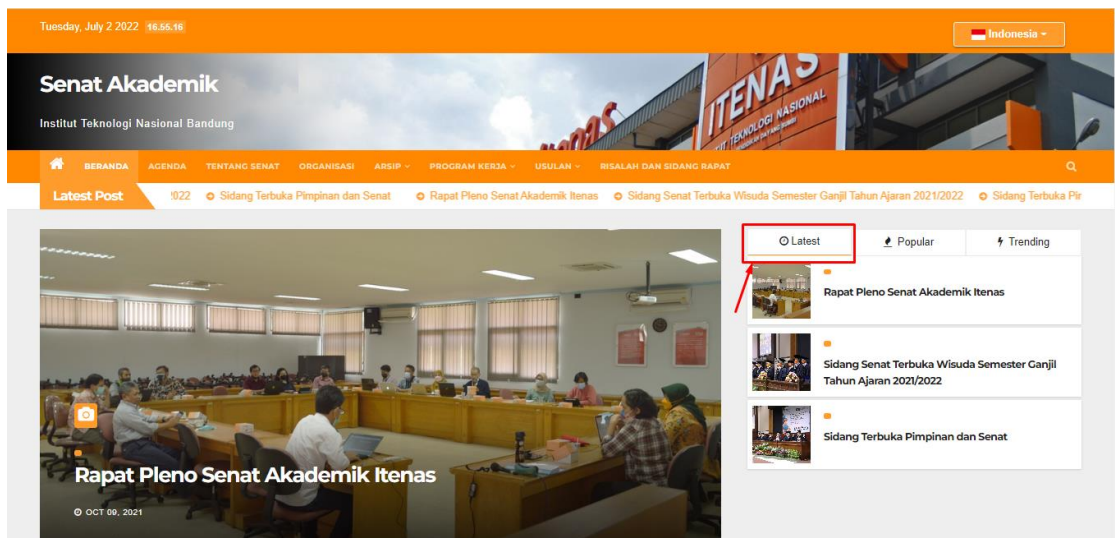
Tuesday, July 2 2022 16.55.16

Indonesia

Senat Akademik

Institut Teknologi Nasional Bandung

ITENAS

INSTITUT TEKNOLOGI NASIONAL

BERANDA AGENDA TENTANG SENAT ORGANISASI ARSIP PROGRAM KERJA USULAN RISALAH DAN SIDANG RAPAT

Latest Post

:022 Sidang Terbuka Pimpinan dan Senat Rapat Pleno Senat Akademik Itenas Sidang Senat Terbuka Wisuda Semester Ganjil Tahun Ajaran 2021/2022 Sidang Terbuka Pir

Latest Popular Trending

Rapat Pleno Senat Akademik Itenas

Sidang Senat Terbuka Wisuda Semester Ganjil Tahun Ajaran 2021/2022

Sidang Terbuka Pimpinan dan Senat

Rapat Pleno Senat Akademik Itenas

OCT 09, 2021